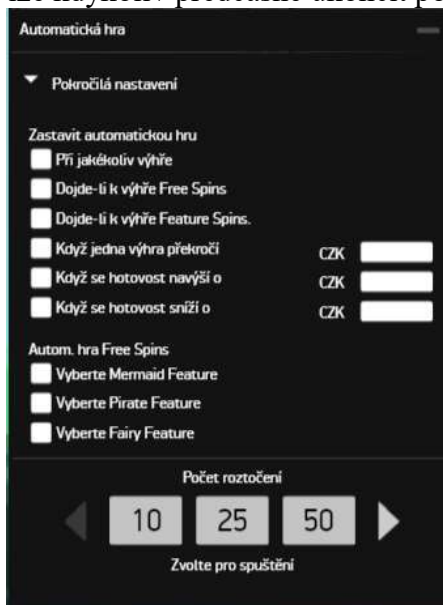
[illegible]

Automatická hra

Pokročilá nastavení

Zastavit automatickou hru
Při jakékoliv výhře
Dojde-li k výhře Free Spins
Dojde-li k výhře Feature Spins.
Když jedna výhra překročí CZK
Když se hotovost navýší o CZK
Když se hotovost sníží o CZK

Autom. hra Free Spins
Vyberte Mermaid Feature
Vyberte Pirate Feature
Vyberte Fairy Feature

Počet roztočení
10 25 50
Zvolte pro spuštění